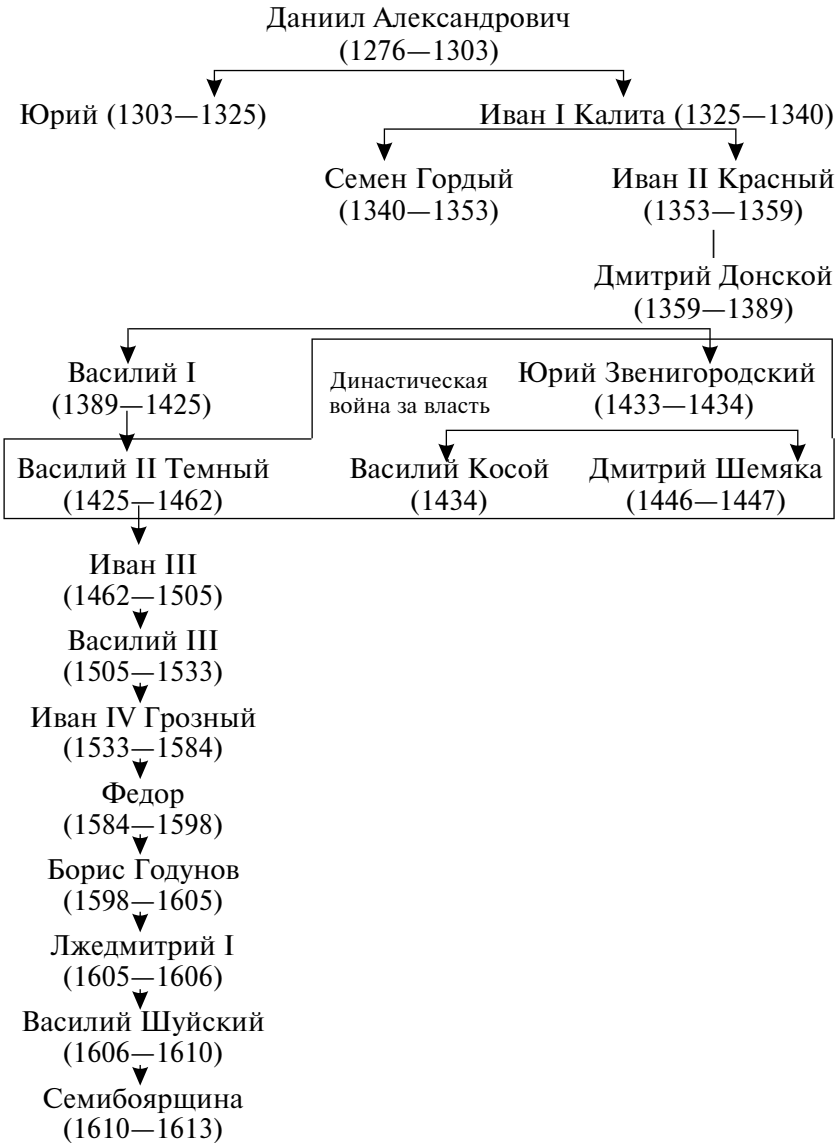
Даниил Александрович
(1276—1303)

Юрий (1303—1325)

Иван I Калита (1325—1340)

Семен Гордый
(1340—1353)

Иван II Красный
(1353—1359)

Дмитрий Донской
(1359—1389)

Василий I
(1389—1425)

Династическая война за власть

Юрий Звенигородский
(1433—1434)

Василий II Темный
(1425—1462)

Василий Косой
(1434)

Дмитрий Шемяка
(1446—1447)

Иван III
(1462—1505)

Василий III
(1505—1533)

Иван IV Грозный
(1533—1584)

Федор
(1584—1598)

Борис Годунов
(1598—1605)

Лжедмитрий I
(1605—1606)

Василий Шуйский
(1606—1610)

Семибоярщина
(1610—1613)